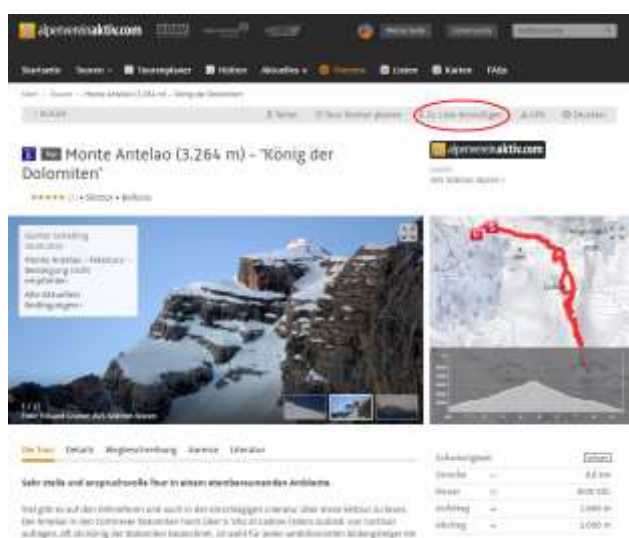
alpenvereinaktiv.com

Startseite Touren Tourenplaner Hütten Aktuelles Themen Listen Karten FAQs

Monte Antelao (3.264 m) - "König der Dolomiten"

alpenvereinaktiv.com

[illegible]

Die Tour Details Wegbeschreibung Anreise Literatur

Sehr steile und anspruchsvolle Tour in einem atemberaubenden Ambiente.

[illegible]

Schwierigkeit
Strecke 8,8 km
Dauer 8:00 Std.
Aufstieg 2.000 m
Abstieg 2.000 m